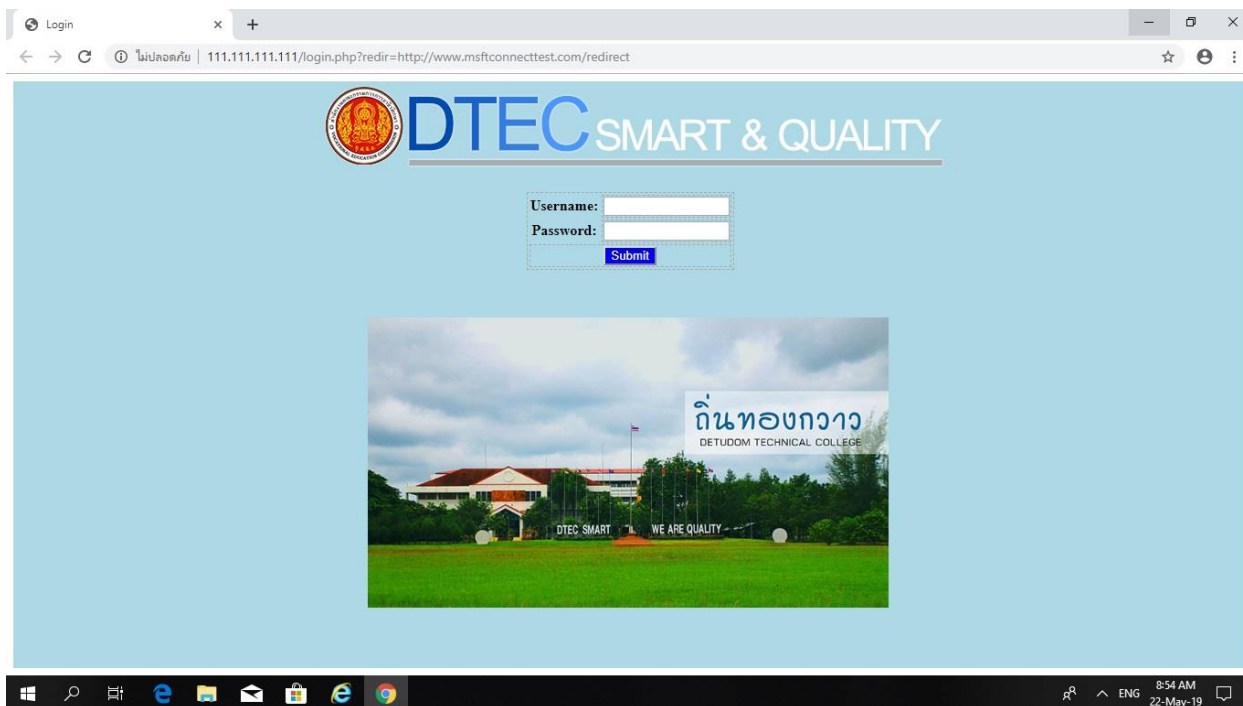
Login

ไม่ปลอดภัย | 111.111.111.111/login.php?redir=http://www.msftconnecttest.com/redirect

DTEC SMART & QUALITY

Username:
Password:
Submit

ถิ่นทองกวาว
DETUDOM TECHNICAL COLLEGE

DTEC SMART WE ARE QUALITY

ENG 8:54 AM 22-May-19